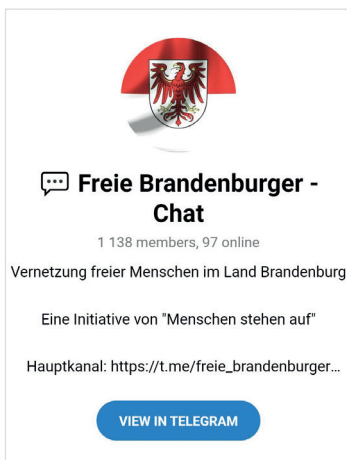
💬 Freie Brandenburger - Chat

1 138 members, 97 online

Vernetzung freier Menschen im Land Brandenburg

Eine Initiative von "Menschen stehen auf"

Hauptkanal: https://t.me/freie_brandenburger...

VIEW IN TELEGRAM